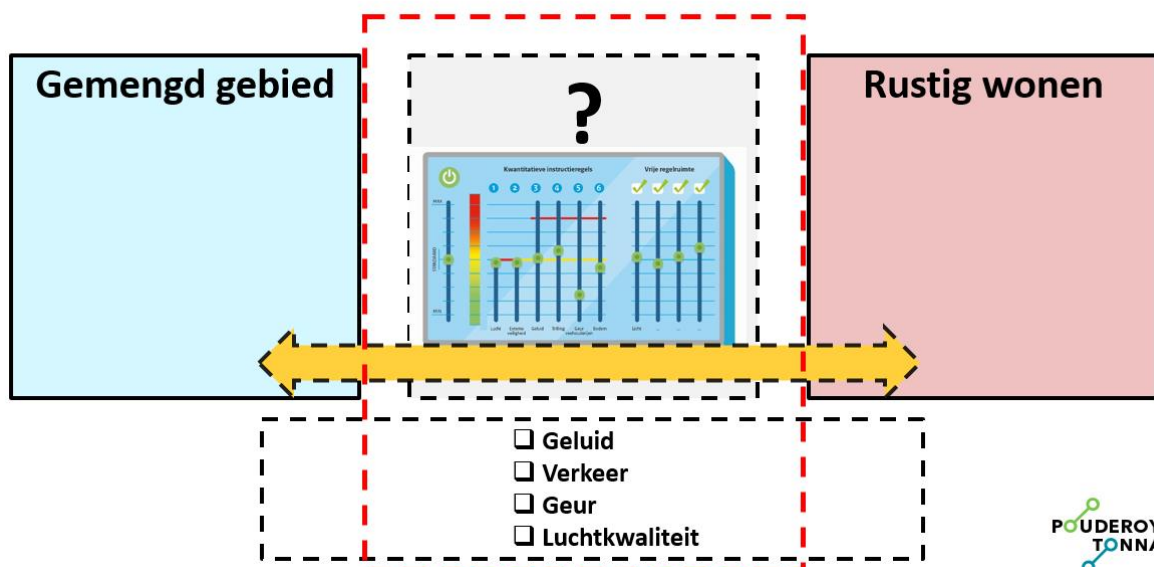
Gemengd gebied

?

Kwantitatieve instructieregels

Vrije regelruimte

1 2 3 4 5 6

Lucht Externe veiligheid Geluid Trilling Geur Bodem

Lucht

Rustig wonen

❑ Geluid
❑ Verkeer
❑ Geur
❑ Luchtkwaliteit

POUDEROY TONNA